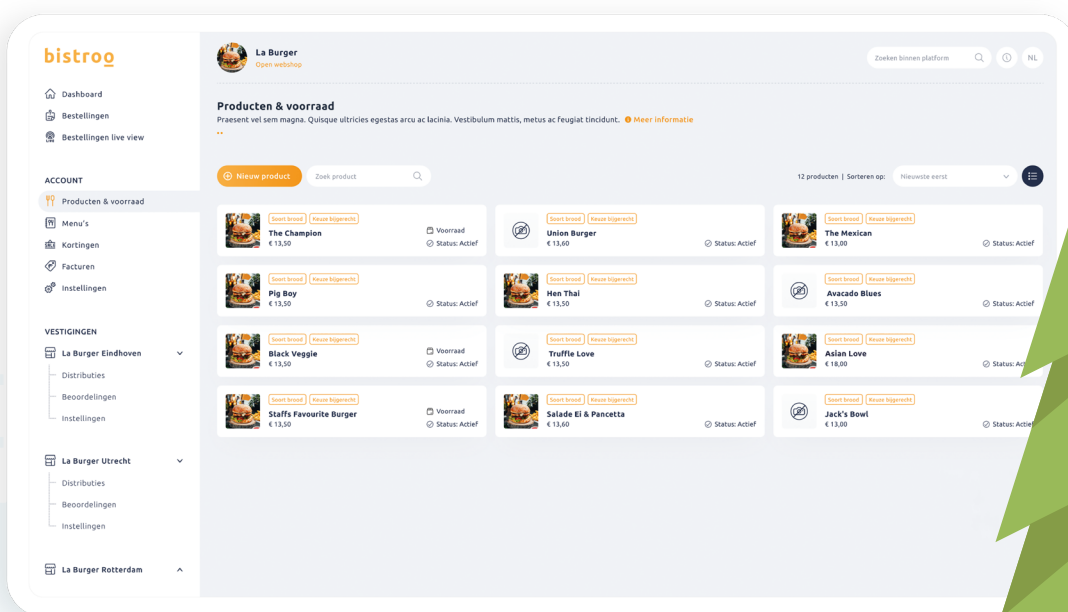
bistroo

Dashboard
Bestellingen
Bestellingen live view

ACCOUNT
Producten & voorraad
Menu's
Kortingen
Facturen
Instellingen

VESTIGINGEN
La Burger Eindhoven
Distributies
Beoordelingen
Instellingen

La Burger Utrecht
Distributies
Beoordelingen
Instellingen

La Burger Rotterdam

La Burger
Open webshop

Zoeken binnen platform
NL

Producten & voorraad
Praesent vel sem magna. Quisque ultricies egestas arcu ac lacinia. Vestibulum mattis, metus ac feugiat tincidunt. Meer informatie

Nieuw product
Zoek product
12 producten | Sorteren op: Nieuwste eerst

Soort brood Keuze bijgerecht
The Champion
€ 13,50
Voorraad
Status: Actief

Soort brood Keuze bijgerecht
Union Burger
€ 13,60
Status: Actief

Soort brood Keuze bijgerecht
The Mexican
€ 13,00
Status: Actief

Soort brood Keuze bijgerecht
Pig Boy
€ 13,50
Status: Actief

Soort brood Keuze bijgerecht
Hen Thai
€ 13,50
Status: Actief

Soort brood Keuze bijgerecht
Avacado Blues
€ 13,50
Status: Actief

Soort brood Keuze bijgerecht
Black Veggie
€ 13,50
Voorraad
Status: Actief

Soort brood Keuze bijgerecht
Truffle Love
€ 13,50
Status: Actief

Soort brood Keuze bijgerecht
Asian Love
€ 18,00
Status: Ac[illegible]

Soort brood Keuze bijgerecht
Staffs Favourite Burger
€ 13,50
Voorraad
Status: Actief

Soort brood Keuze bijgerecht
Salade Ei & Pancetta
€ 13,60
Status: Actief

Soort brood Keuze bijgerecht
Jack's Bowl
€ 13,00
Status: Acti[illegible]